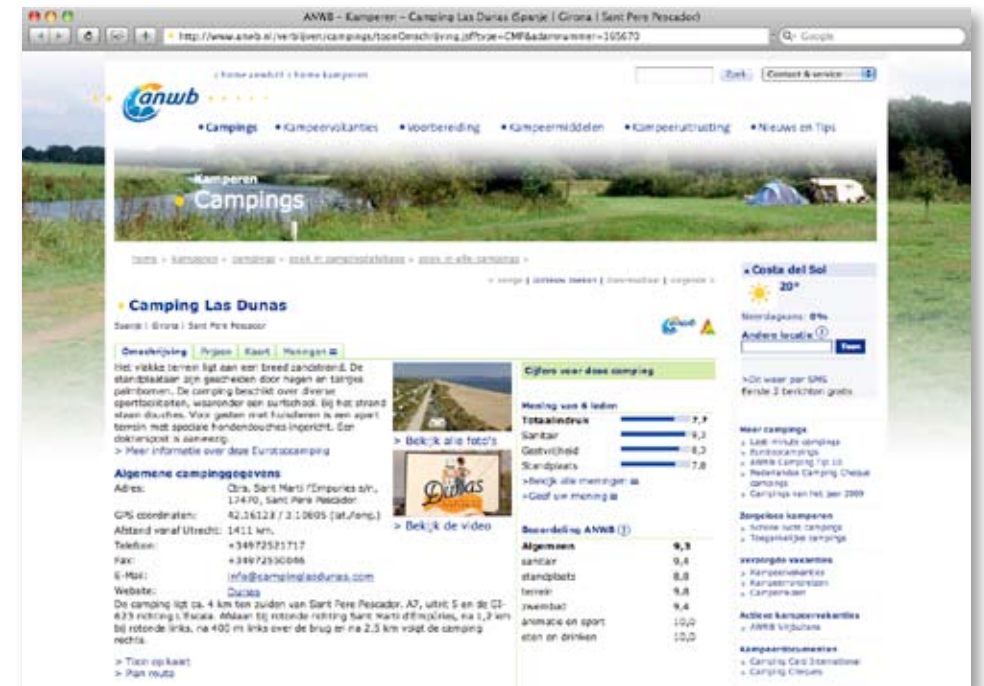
ANWB - Kamperen - Camping Las Dunas (Spanje | Girona | Sant Pere Pescador)

http://www.anwb.nl/verblijven/campings/toonOmschrijving.jsf?type=CMF&adamnummer=165670

Q- Google

‹ home anwb.nl ‹ home kamperen

Zoek Contact & service

anwb

• Campings • Kampeervakanties • Voorbereiding • Kampeermiddelen • Kampeeruitrusting • Nieuws en Tips

Kamperen
Campings

home › kamperen › campings › zoek in campingdatabase › zoek in alle campings ›

‹ vorige | gegevens mailen | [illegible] | volgende ›

Camping Las Dunas
Spanje | Girona | Sant Pere Pescador

Omschrijving Prijzen Kaart Meningen

Het vlakke terrein ligt aan een breed zandstrand. De standplaatsen zijn gescheiden door hagen en tarijps palmbomen. De camping beschikt over diverse sportfaciliteiten, waaronder een surfschool. Bij het strand staan douches. Voor gasten met honden is een apart terrein met speciale hondendouches ingericht. Een dokterspost is aanwezig.
> Meer informatie over deze Eurocampcamping

> Bekijk alle foto's

> Bekijk de video

Algemene campinggegevens

Adres: Ctra. Sant Martí d'Empúries s/n, 17470, Sant Pere Pescador
GPS coördinaten: 42.16123 / 3.10605 (lat./long.)
Afstand vanaf Utrecht: 1411 km.
Telefoon: +34972521717
Fax: +34972550046
E-Mail: info@campinglasdunas.com
Website: Dunas

De camping ligt ca. 4 km ten zuiden van Sant Pere Pescador. A7, uitrit 5 en de GI-623 richting L'Escala. Afslaan bij rotonde richting Sant Martí d'Empúries, na 1,3 km bij rotonde links, na 400 m links over de brug en na 2,5 km volgt de camping rechts.

> Toon op kaart
> Plan route

Cijfers voor deze camping

Mening van 6 leden
| | |
|---|---|
| Totaalindruk | 7,7 |
| Sanitair | 9,3 |
| Gastvrijheid | 8,3 |
| Standplaats | 7,8 |

>Bekijk alle meningen
>Geef uw mening

Beoordeling ANWB
| | |
|---|---|
| Algemeen | 9,3 |
| sanitair | 9,4 |
| standplaats | 8,8 |
| terrein | 9,8 |
| zwembad | 9,4 |
| animatie en sport | 10,0 |
| eten en drinken | 10,0 |

Costa del Sol
20°
Neerslagkans: 0%
Andere locatie
Toon
>Dit weer per SMS
Eerste 2 berichten gratis

Meer campings
Last minute campings
Eurocampings
ANWB Camping Top 10
Nederlandse Camping Cheque campings
Campings van het jaar 2009

Zorgeloos kamperen
Schone toilet campings
Toegankelijke campings

Verzorgde vakanties
Kampeervakanties
Karavaanreizen
Camperreizen

Actieve kampeervakanties
ANWB Vrijbuiten

Kampeerdocumenten
Camping Card International
Camping Cheques